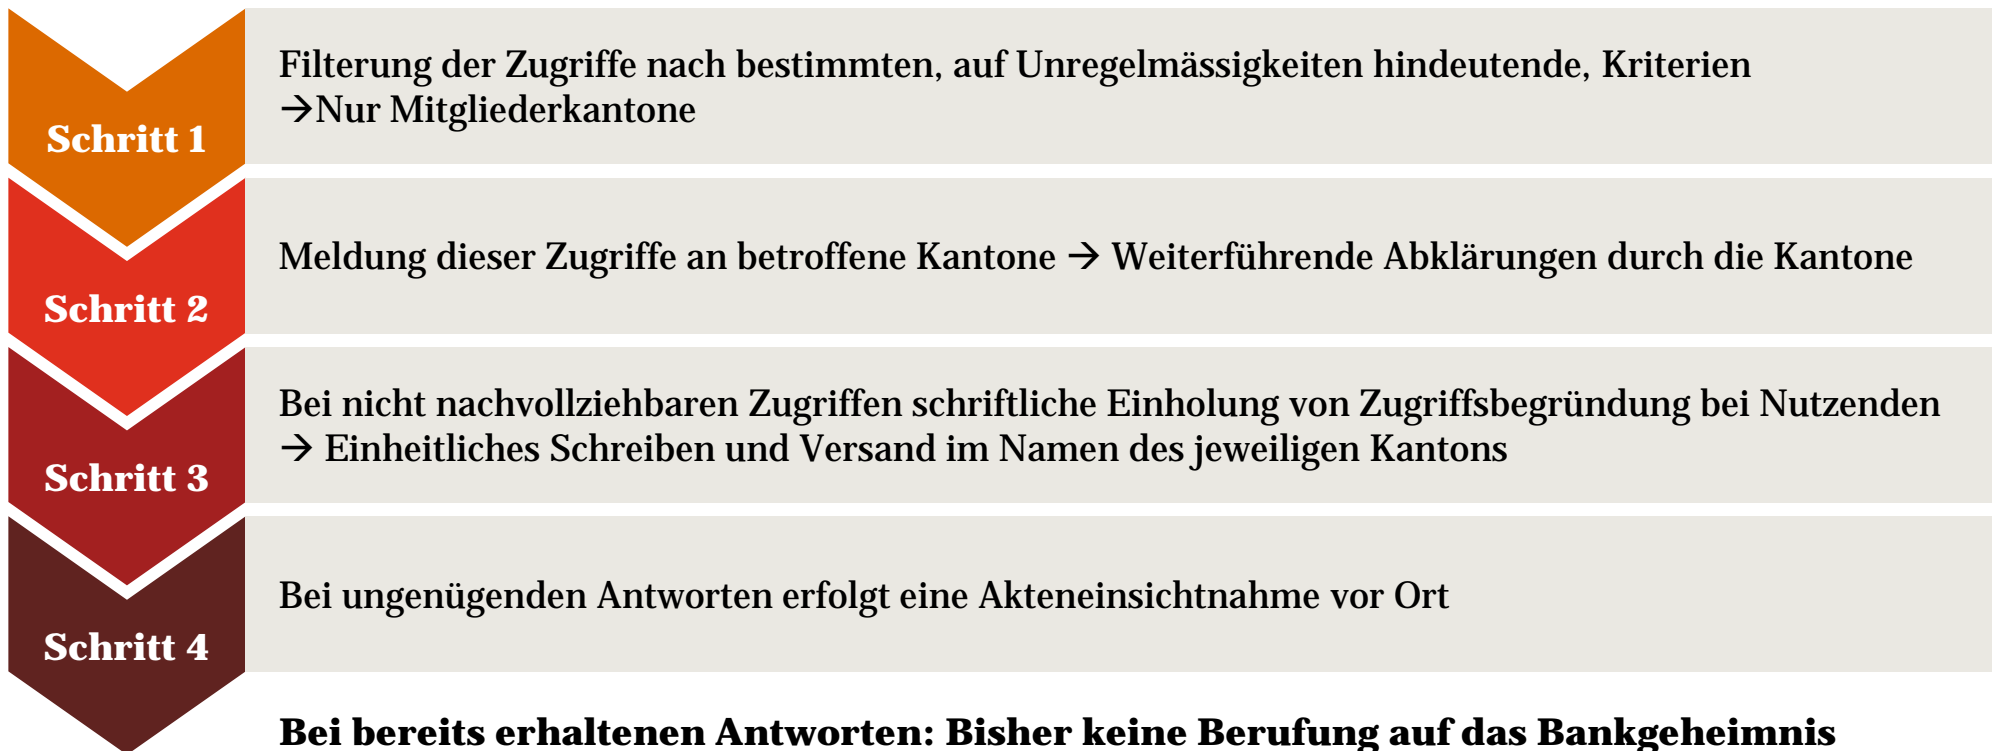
Schritt 1

Filterung der Zugriffe nach bestimmten, auf Unregelmässigkeiten hindeutende, Kriterien →Nur Mitgliederkantone

Schritt 2

Meldung dieser Zugriffe an betroffene Kantone → Weiterführende Abklärungen durch die Kantone

Schritt 3

Bei nicht nachvollziehbaren Zugriffen schriftliche Einholung von Zugriffsbegründung bei Nutzenden → Einheitliches Schreiben und Versand im Namen des jeweiligen Kantons

Schritt 4

Bei ungenügenden Antworten erfolgt eine Akteneinsichtnahme vor Ort

Bei bereits erhaltenen Antworten: Bisher keine Berufung auf das Bankgeheimnis